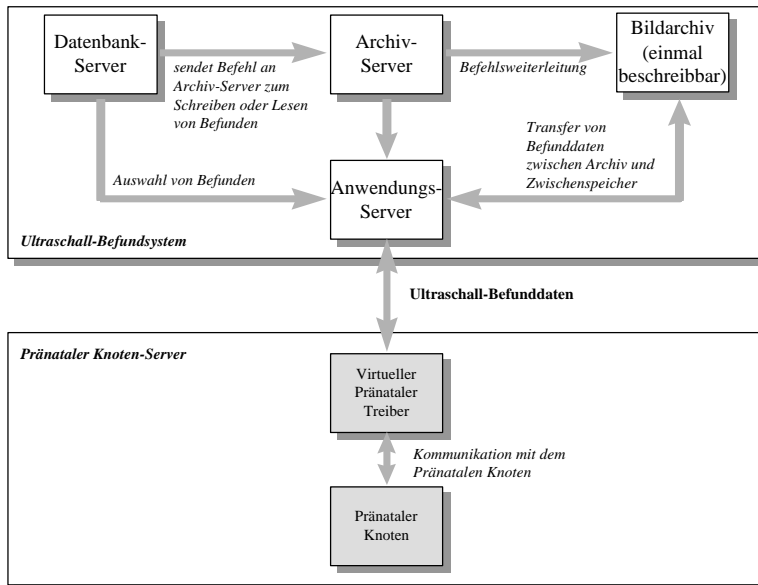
Datenbank-Server

sendet Befehl an Archiv-Server zum Schreiben oder Lesen von Befunden

Archiv-Server

Befehlsweiterleitung

Bildarchiv (einmal beschreibbar)

Transfer von Befunddaten zwischen Archiv und Zwischenspeicher

Auswahl von Befunden

Anwendungs-Server

Ultraschall-Befundsystem

Ultraschall-Befunddaten

Pränataler Knoten-Server

Virtueller Pränataler Treiber

Kommunikation mit dem Pränatalen Knoten

Pränataler Knoten